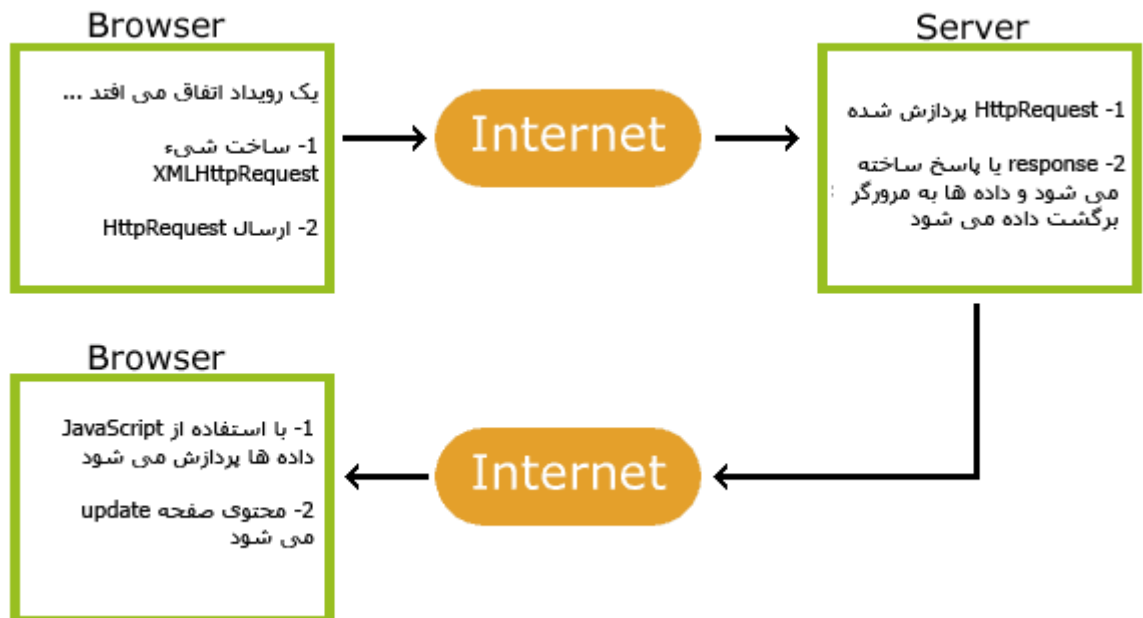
Browser

یک رویداد اتفاق می افتد ...

1- ساخت شیء XMLHttpRequest

2- ارسال HttpRequest

Internet

Server

1- HttpRequest پردازش شده

2- response یا پاسخ ساخته می شود و داده ها به مرورگر برگشت داده می شود

Browser

1- با استفاده از JavaScript داده ها پردازش می شود

2- محتوی صفحه update می شود

Internet